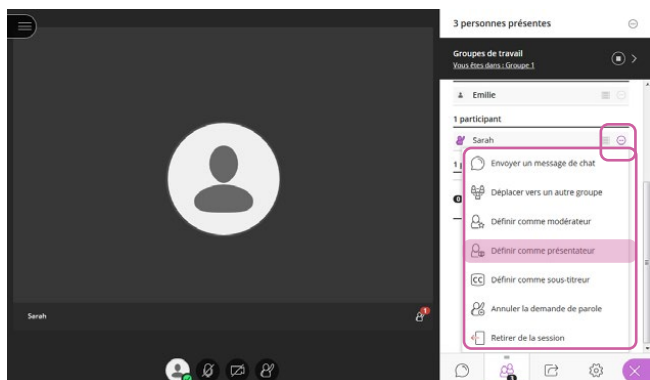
3 personnes présentes

Groupes de travail
Vous êtes dans : Groupe 1

Emilie

1 participant

Sarah

1

0

Envoyer un message de chat

Déplacer vers un autre groupe

Définir comme modérateur

Définir comme présentateur

Définir comme sous-titreur

Annuler la demande de parole

Retirer de la session

Sarah

1